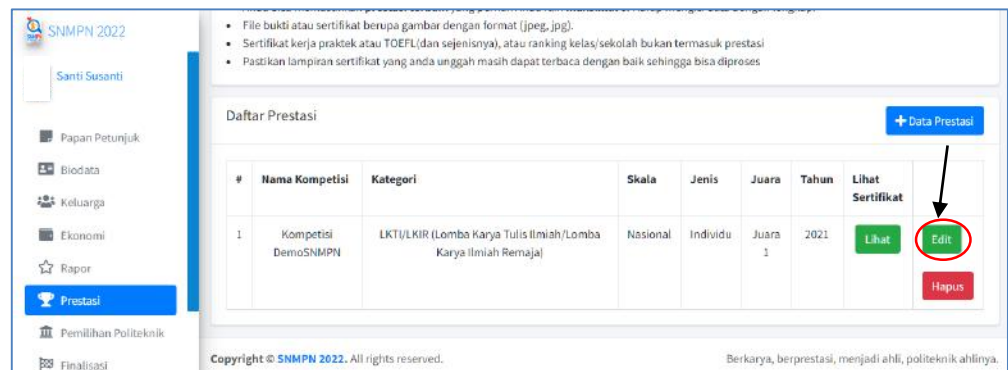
SNMPN 2022

Santi Susanti

Papan Petunjuk
Biodata
Keluarga
Ekonomi
Rapor
Prestasi
Pemilihan Politeknik
Finalisasi

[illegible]
• File bukti atau sertifikat berupa gambar dengan format (jpeg, jpg).
• Sertifikat kerja praktek atau TOEFL(dan sejenisnya), atau ranking kelas/sekolah bukan termasuk prestasi
• Pastikan lampiran sertifikat yang anda unggah masih dapat terbaca dengan baik sehingga bisa diproses

Daftar Prestasi

+ Data Prestasi

| # | Nama Kompetisi | Kategori | Skala | Jenis | Juara | Tahun | Lihat Sertifikat | |
|---|---|---|---|---|---|---|---|---|
| 1 | Kompetisi DemoSNMPN | LKTI/LKIR (Lomba Karya Tulis Ilmiah/Lomba Karya Ilmiah Remaja) | Nasional | Individu | Juara 1 | 2021 | Lihat | Edit Hapus |

Copyright © SNMPN 2022. All rights reserved.

Berkarya, berprestasi, menjadi ahli, politeknik ahlinya.